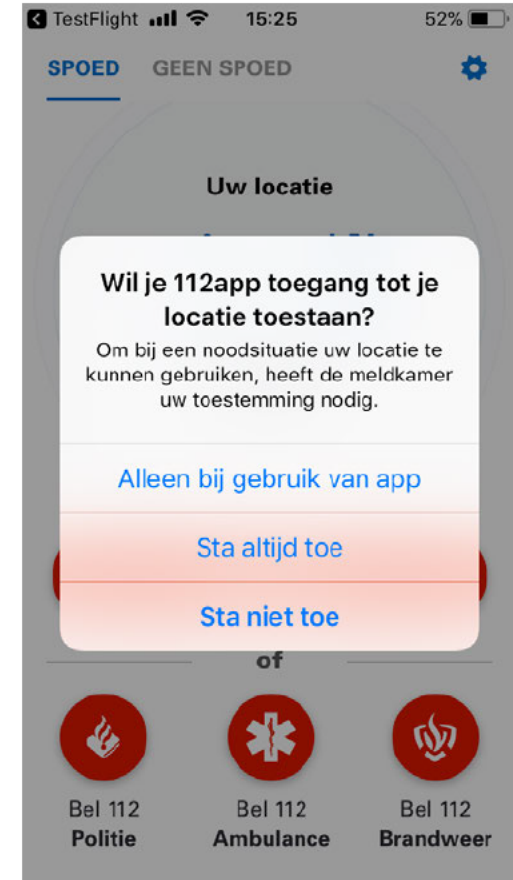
TestFlight 15:25 52%

SPOED GEEN SPOED

Uw locatie

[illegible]

Wil je 112app toegang tot je locatie toestaan?

Om bij een noodsituatie uw locatie te kunnen gebruiken, heeft de meldkamer uw toestemming nodig.

Alleen bij gebruik van app

Sta altijd toe

Sta niet toe

of

Bel 112
Politie

Bel 112
Ambulance

Bel 112
Brandweer